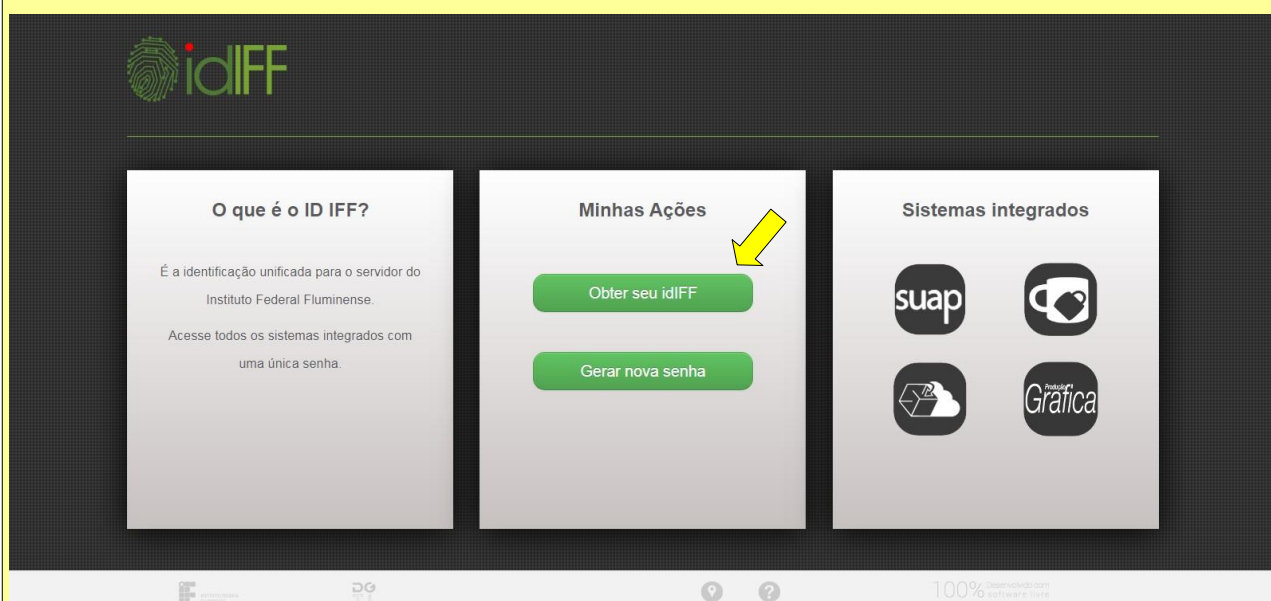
idIFF

O que é o ID IFF?

É a identificação unificada para o servidor do Instituto Federal Fluminense.

Acesse todos os sistemas integrados com uma única senha.

Minhas Ações

Obter seu idIFF

Gerar nova senha

Sistemas integrados

suap

Produção Gráfica

100% Desenvolvido com software livre